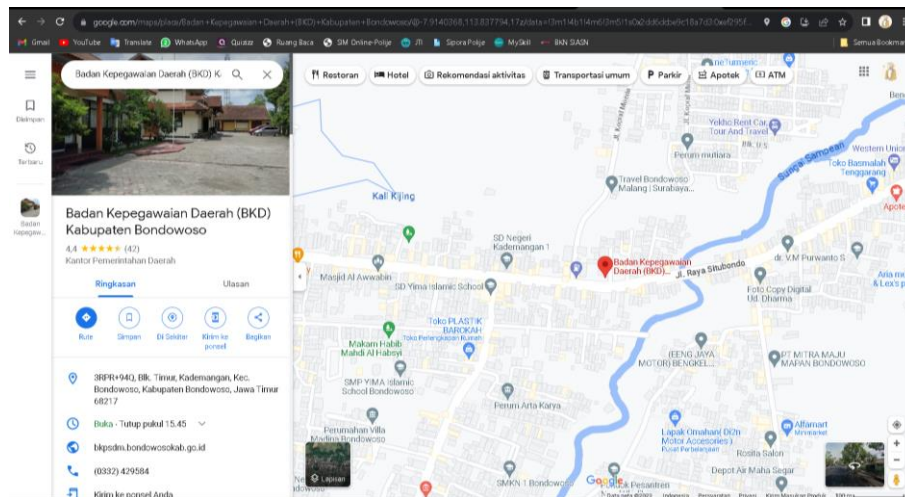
google.com/maps/place/Badan+Kepegawaian+Daerah+(BKD)+Kabupaten+Bondowoso/@-7.9140268,113.8377941,17z/data=

Gmail YouTube Translate WhatsApp Quizizz Ruang Baca SIM Online-Polije JTI Sipora Polije MySkill BKN SIASN Semua Bookmark

Disimpan
Terbaru
Badan Kepegaw...

Badan Kepegawaian Daerah (BKD) K

Restoran Hotel Rekomendasi aktivitas Transportasi umum Parkir Apotek ATM

Badan Kepegawaian Daerah (BKD) Kabupaten Bondowoso
4,4 ★★★★★ (42)
Kantor Pemerintahan Daerah

Ringkasan Ulasan

Rute Simpan Di Sekitar Kirim ke ponsel Bagikan

3RPR+94Q, Blk. Timur, Kademangan, Kec. Bondowoso, Kabupaten Bondowoso, Jawa Timur 68217

Buka · Tutup pukul 15.45

bkpsdm.bondowosokab.go.id

(0332) 429584

Kirim ke ponsel Anda

Kali Kijing
SD Negeri Kademangan 1
Badan Kepegawaian Daerah (BKD)...
Jl. Raya Situbondo
Masjid Al Awwabin
SD Yima Islamic School
Toko PLASTIK BAROKAH
Toko Perlengkapan Rumah
Makam Habib Mahdi Al Habsyi
SMP YIMA Islamic School Bondowoso
Perum Arta Karya
Perumahan Villa Madina Bondowoso
SMKN 1 Bondowoso
Yekko Rent Car Tour And Travel
Perum mutiara
Travel Bondowoso Malang | Surabaya...
Sungai Sampean
Toko Basmalah Tenggarang
Western Union
dr. V.M Purwanto S
Foto Copy Digital Ud. Dharma
Aria m & Lex's
EENG JAYA MOTOR BENGKEL
PT MITRA MAJU MAPAN BONDOWOSO
Alfamart
Lapak Omahan/ Dt2n Motor Accesories
Rosita Salon
Depot Air Maha Segar
Pesantren
Lapisan
Google
Apote
Bere